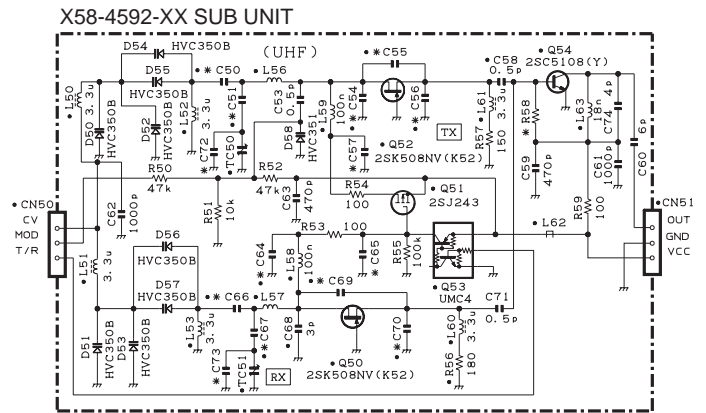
X58-4592-XX SUB UNIT

(UHF)

D54 HVC350B
D55 HVC350B
∗C50
L56
∗C55
C58 0.5p
Q54 2SC5108(Y)
L50
D50 3.3u HVC350B
D52 HVC350B
L52 3.3u
∗C51
C72 ∗
TC50
C53 0.5p
D58 HVC351
L59 100n
∗C54
C56 ∗
∗C57
Q52 2SK508NV(K52)
TX
R57 150
L61 3.3u
∗R58
L63 18n
C74 4p
C60 6p
C59 470p
C61 1000p
R50 47k
C62 1000p
R52 47k
R51 10k
C63 470p
R54 100
Q51 2SJ243
R59 100
∙CN50
CV
MOD
T/R
∙CN51
OUT
GND
VCC
D56 HVC350B
D57 HVC350B
L51 3.3u
R53 100
C64 ∗
L58 100n
C65 ∗
R55 100k
L62
Q53 UMC4
∗C69
∗C66
L57
C67 ∗
C68 3p
C70 ∗
C71 0.5p
L60 3.3u
R56 180
D51 HVC350B
D53 HVC350B
L53 3.3u
C73 ∗
TC51
RX
Q50 2SK508NV(K52)